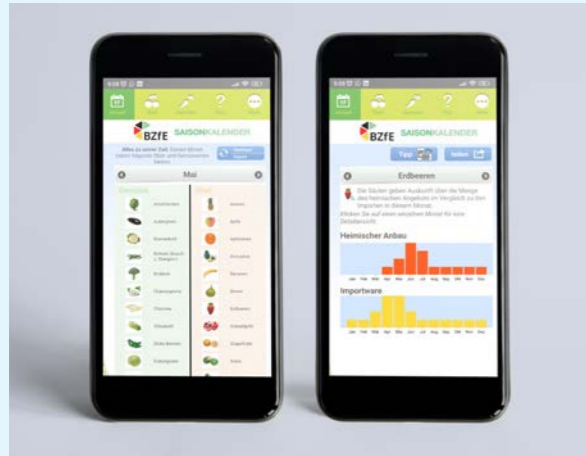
BZfE SAISONKALENDER

Mai

BZfE SAISONKALENDER

Tipp

teilen

Erdbeeren

Die Säulen geben Auskunft über die Menge des heimischen Angebots im Vergleich zu den Importen in diesem Monat.

Klicken Sie auf einen einzelnen Monat für eine Detailansicht.

Heimischer Anbau

Importware